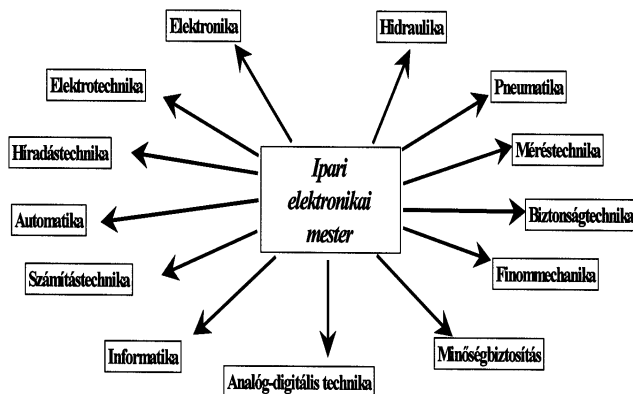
Ipari elektronikai mester

Elektronika

Hidraulika

Elektrotechnika

Pneumatika

Hiradástechnika

Méréstechnika

Automatika

Biztonságtechnika

Számítástechnika

Finommechanika

Informatika

Minőségbiztosítás

Analóg-digitális technika